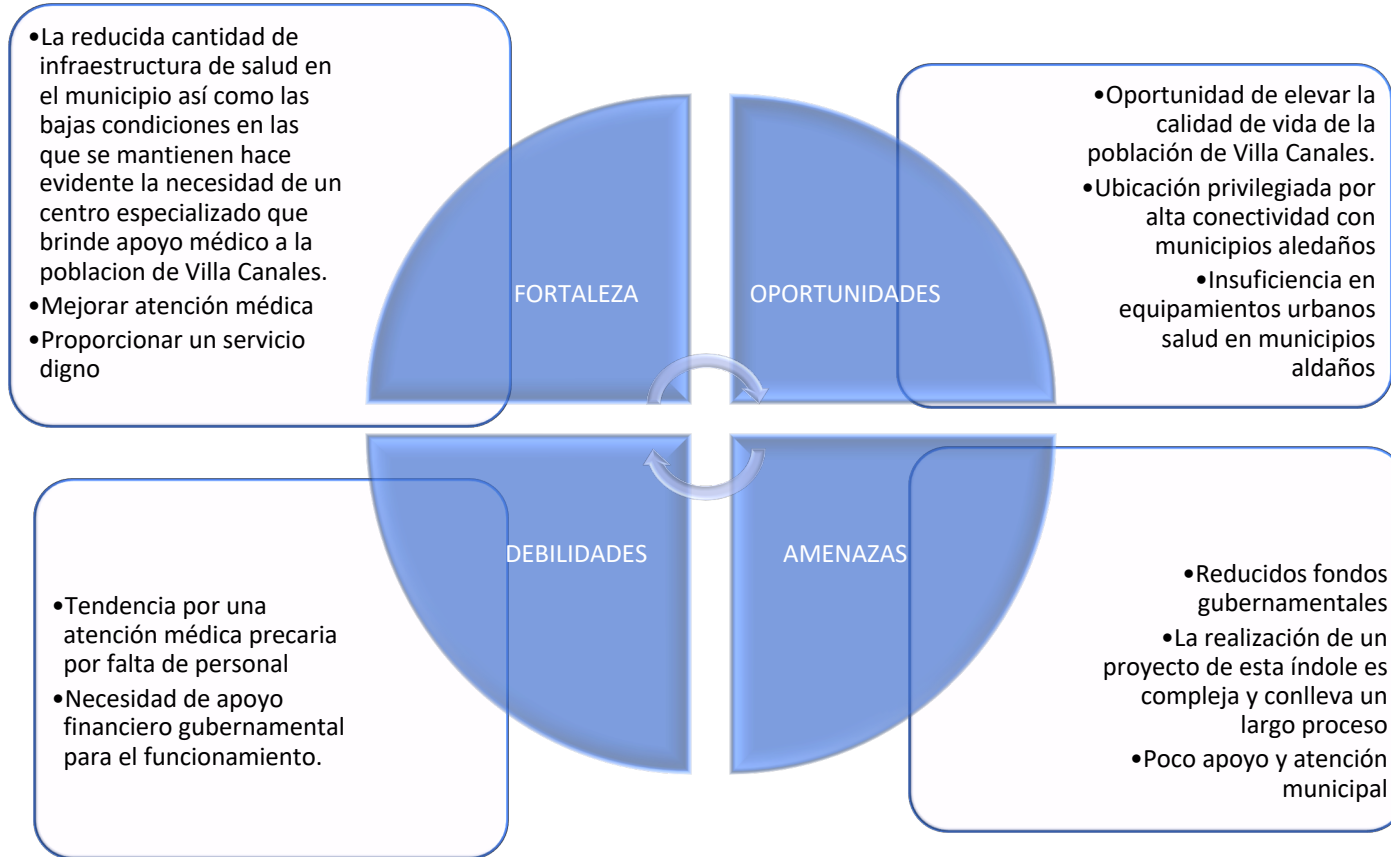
•La reducida cantidad de infraestructura de salud en el municipio así como las bajas condiciones en las que se mantienen hace evidente la necesidad de un centro especializado que brinde apoyo médico a la poblacion de Villa Canales.
•Mejorar atención médica
•Proporcionar un servicio digno

FORTALEZA

OPORTUNIDADES

•Oportunidad de elevar la calidad de vida de la población de Villa Canales.
•Ubicación privilegiada por alta conectividad con municipios aledaños
•Insuficiencia en equipamientos urbanos salud en municipios aldaños

DEBILIDADES

AMENAZAS

•Tendencia por una atención médica precaria por falta de personal
•Necesidad de apoyo financiero gubernamental para el funcionamiento.

•Reducidos fondos gubernamentales
•La realización de un proyecto de esta índole es compleja y conlleva un largo proceso
•Poco apoyo y atención municipal